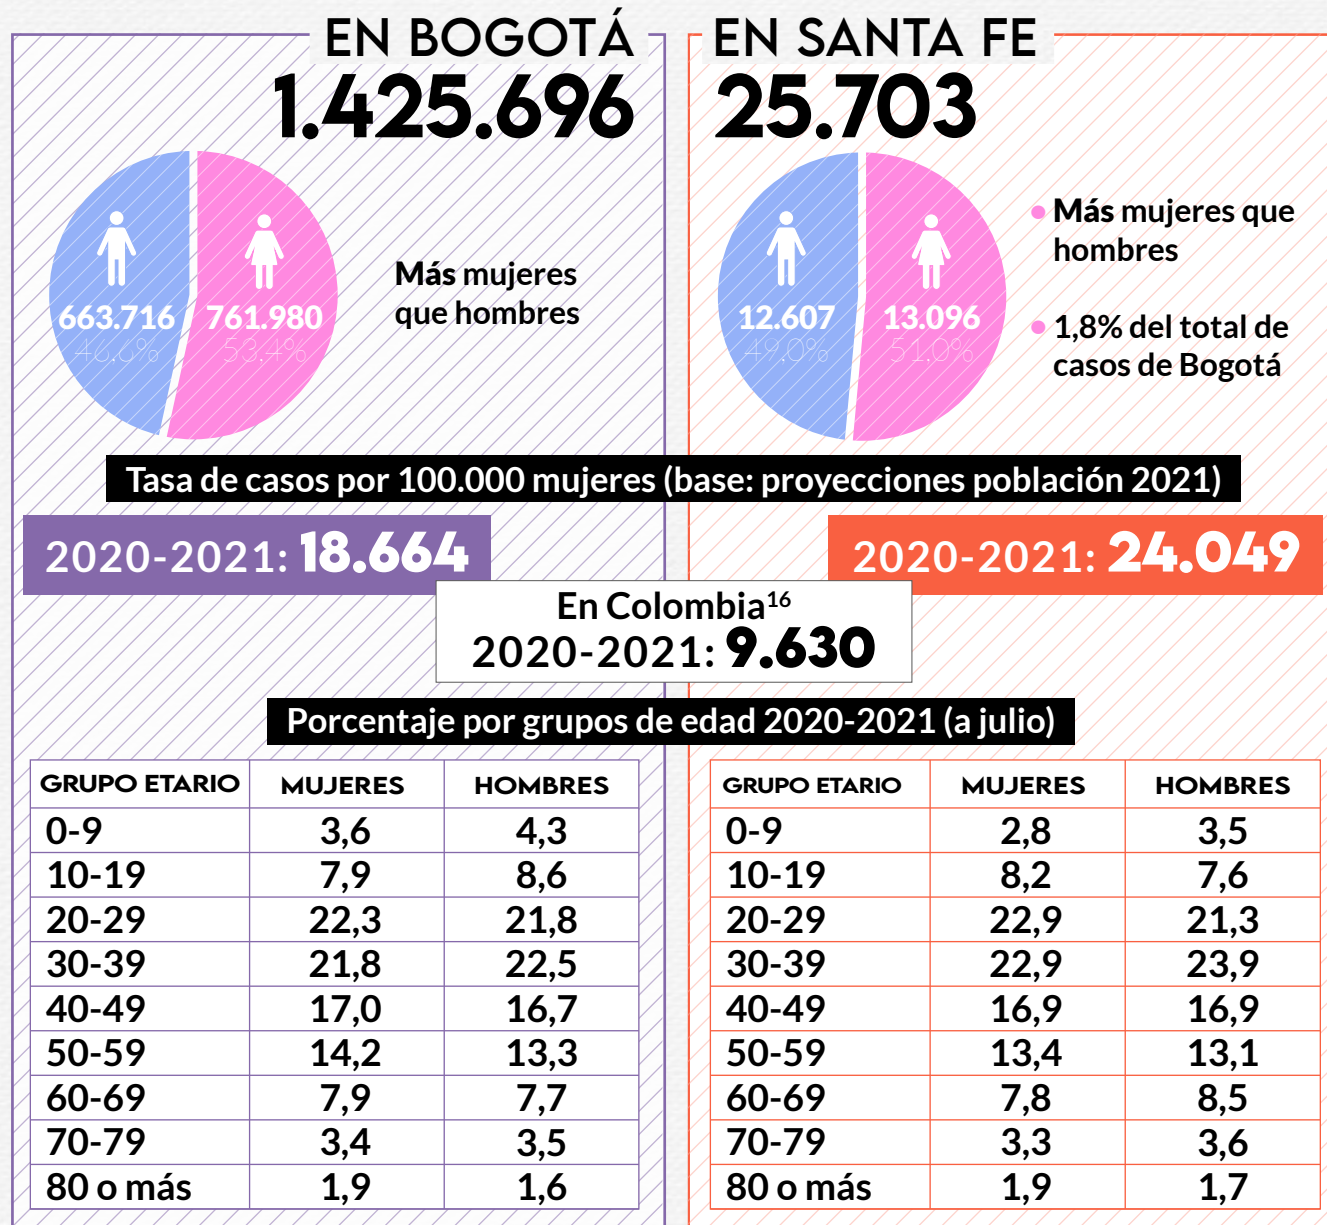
EN BOGOTÁ
1.425.696

663.716
46,6%
761.980
53,4%

Más mujeres que hombres

EN SANTA FE
25.703

12.607
49,0%
13.096
51,0%

• Más mujeres que hombres
• 1,8% del total de casos de Bogotá

Tasa de casos por 100.000 mujeres (base: proyecciones población 2021)

2020-2021: 18.664

2020-2021: 24.049

En Colombia$^{16}$
2020-2021: 9.630

Porcentaje por grupos de edad 2020-2021 (a julio)

| GRUPO ETARIO | MUJERES | HOMBRES |
|---|---|---|
| 0-9 | 3,6 | 4,3 |
| 10-19 | 7,9 | 8,6 |
| 20-29 | 22,3 | 21,8 |
| 30-39 | 21,8 | 22,5 |
| 40-49 | 17,0 | 16,7 |
| 50-59 | 14,2 | 13,3 |
| 60-69 | 7,9 | 7,7 |
| 70-79 | 3,4 | 3,5 |
| 80 o más | 1,9 | 1,6 |

| GRUPO ETARIO | MUJERES | HOMBRES |
|---|---|---|
| 0-9 | 2,8 | 3,5 |
| 10-19 | 8,2 | 7,6 |
| 20-29 | 22,9 | 21,3 |
| 30-39 | 22,9 | 23,9 |
| 40-49 | 16,9 | 16,9 |
| 50-59 | 13,4 | 13,1 |
| 60-69 | 7,8 | 8,5 |
| 70-79 | 3,3 | 3,6 |
| 80 o más | 1,9 | 1,7 |